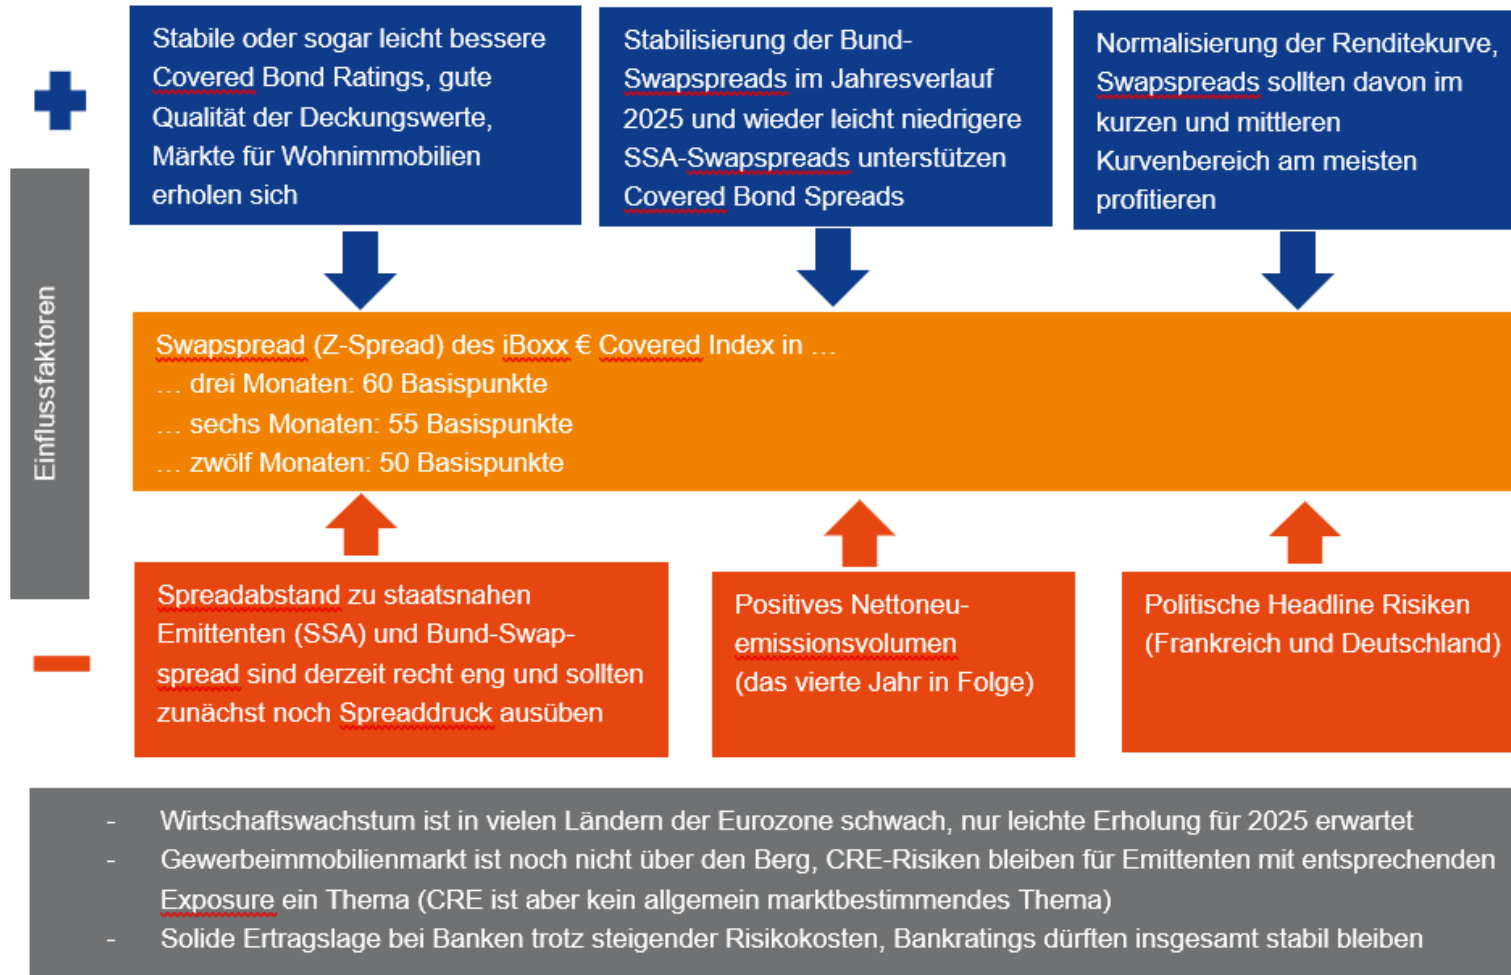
Stabile oder sogar leicht bessere Covered Bond Ratings, gute Qualität der Deckungswerte, Märkte für Wohnimmobilien erholen sich

Stabilisierung der Bund-Swapspreads im Jahresverlauf 2025 und wieder leicht niedrigere SSA-Swapspreads unterstützen Covered Bond Spreads

Normalisierung der Renditekurve, Swapspreads sollten davon im kurzen und mittleren Kurvenbereich am meisten profitieren

Einflussfaktoren

Swapspread (Z-Spread) des iBoxx € Covered Index in …
… drei Monaten: 60 Basispunkte
… sechs Monaten: 55 Basispunkte
… zwölf Monaten: 50 Basispunkte

Spreadabstand zu staatsnahen Emittenten (SSA) und Bund-Swapspread sind derzeit recht eng und sollten zunächst noch Spreaddruck ausüben

Positives Nettoneu-emissionsvolumen (das vierte Jahr in Folge)

Politische Headline Risiken (Frankreich und Deutschland)

- Wirtschaftswachstum ist in vielen Ländern der Eurozone schwach, nur leichte Erholung für 2025 erwartet
- Gewerbeimmobilienmarkt ist noch nicht über den Berg, CRE-Risiken bleiben für Emittenten mit entsprechenden Exposure ein Thema (CRE ist aber kein allgemein marktbestimmendes Thema)
- Solide Ertragslage bei Banken trotz steigender Risikokosten, Bankratings dürften insgesamt stabil bleiben